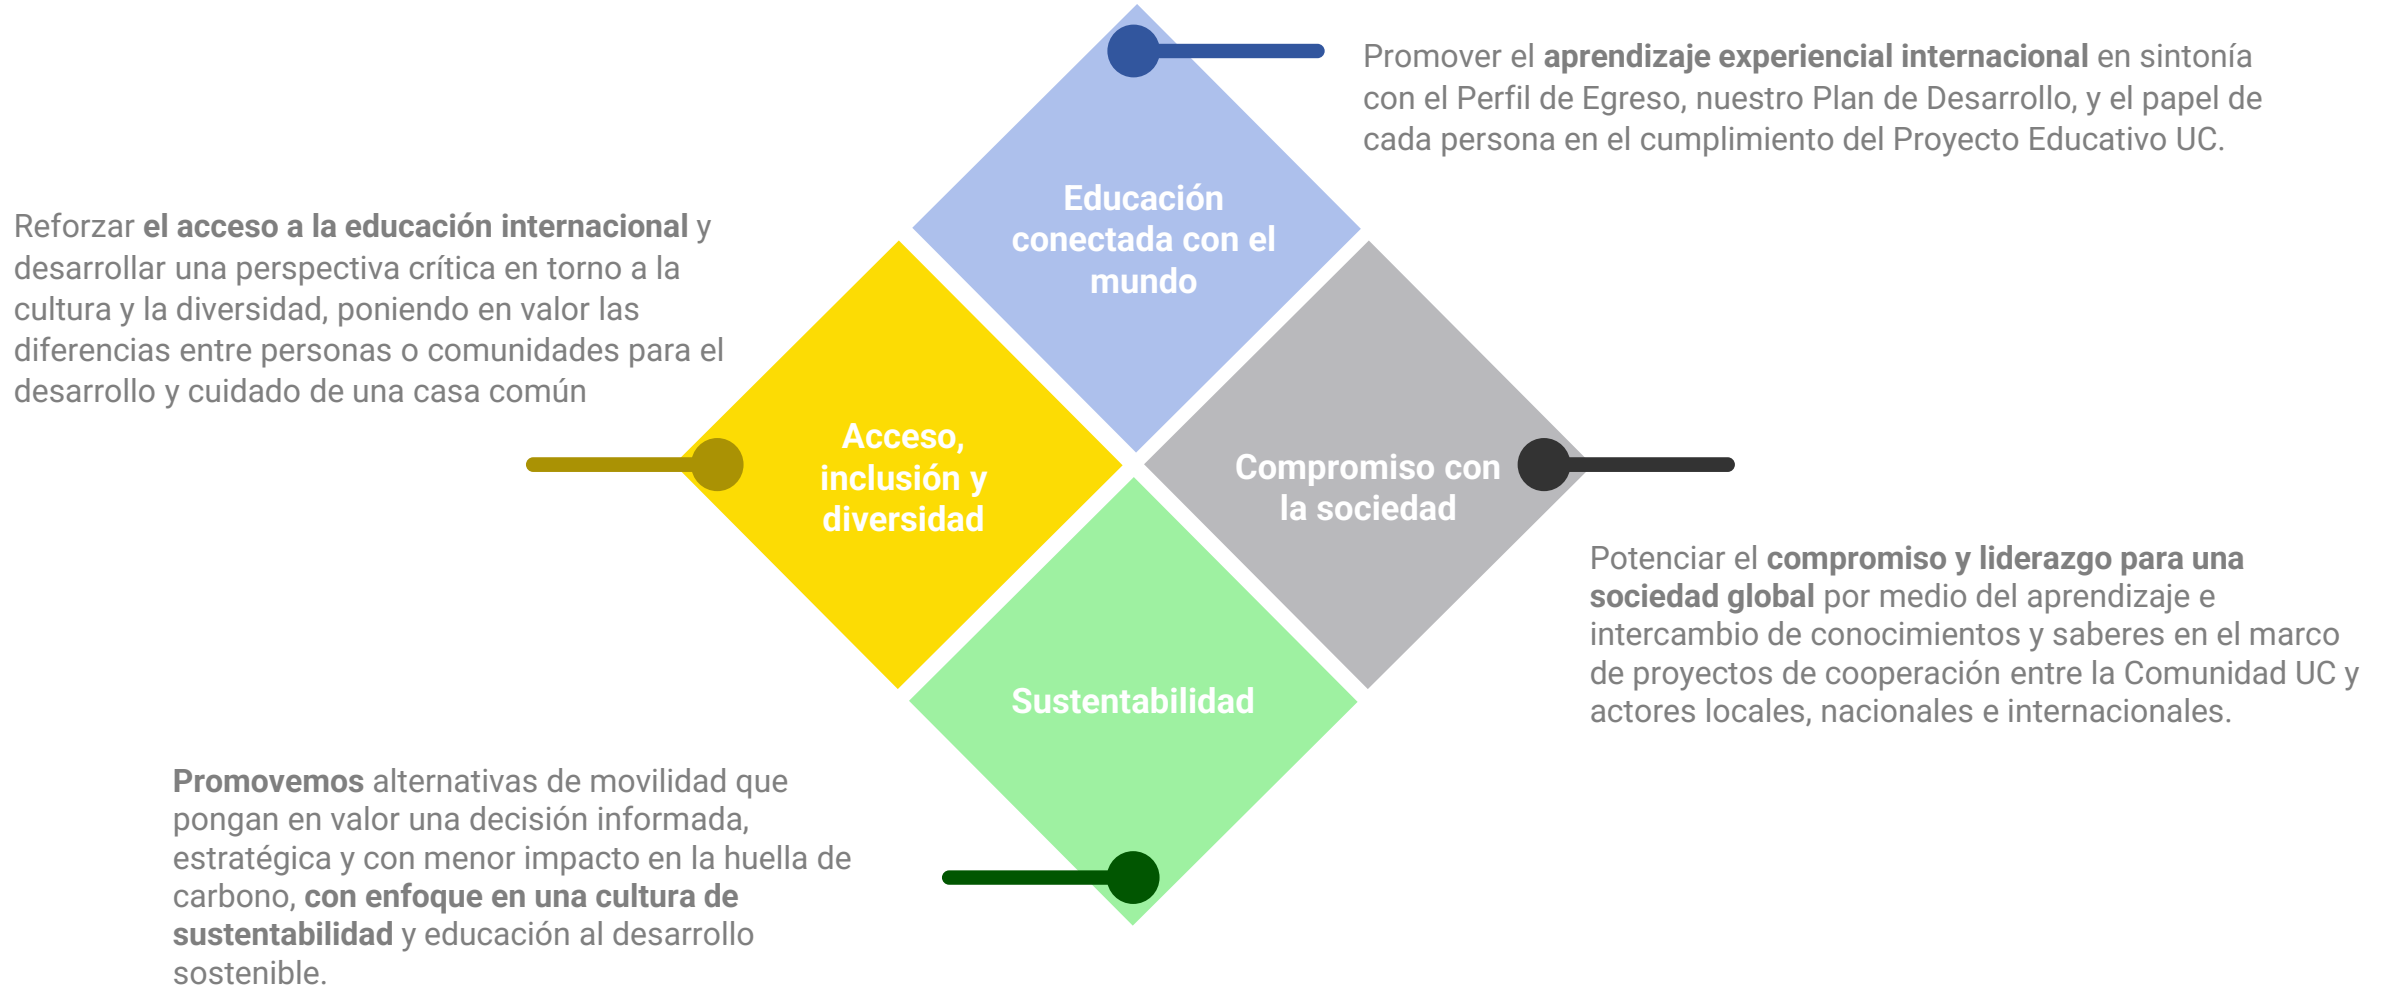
Promover el aprendizaje experiencial internacional en sintonía con el Perfil de Egreso, nuestro Plan de Desarrollo, y el papel de cada persona en el cumplimiento del Proyecto Educativo UC.

Reforzar el acceso a la educación internacional y desarrollar una perspectiva crítica en torno a la cultura y la diversidad, poniendo en valor las diferencias entre personas o comunidades para el desarrollo y cuidado de una casa común

Educación conectada con el mundo

Acceso, inclusión y diversidad

Compromiso con la sociedad

Sustentabilidad

Potenciar el compromiso y liderazgo para una sociedad global por medio del aprendizaje e intercambio de conocimientos y saberes en el marco de proyectos de cooperación entre la Comunidad UC y actores locales, nacionales e internacionales.

Promovemos alternativas de movilidad que pongan en valor una decisión informada, estratégica y con menor impacto en la huella de carbono, con enfoque en una cultura de sustentabilidad y educación al desarrollo sostenible.